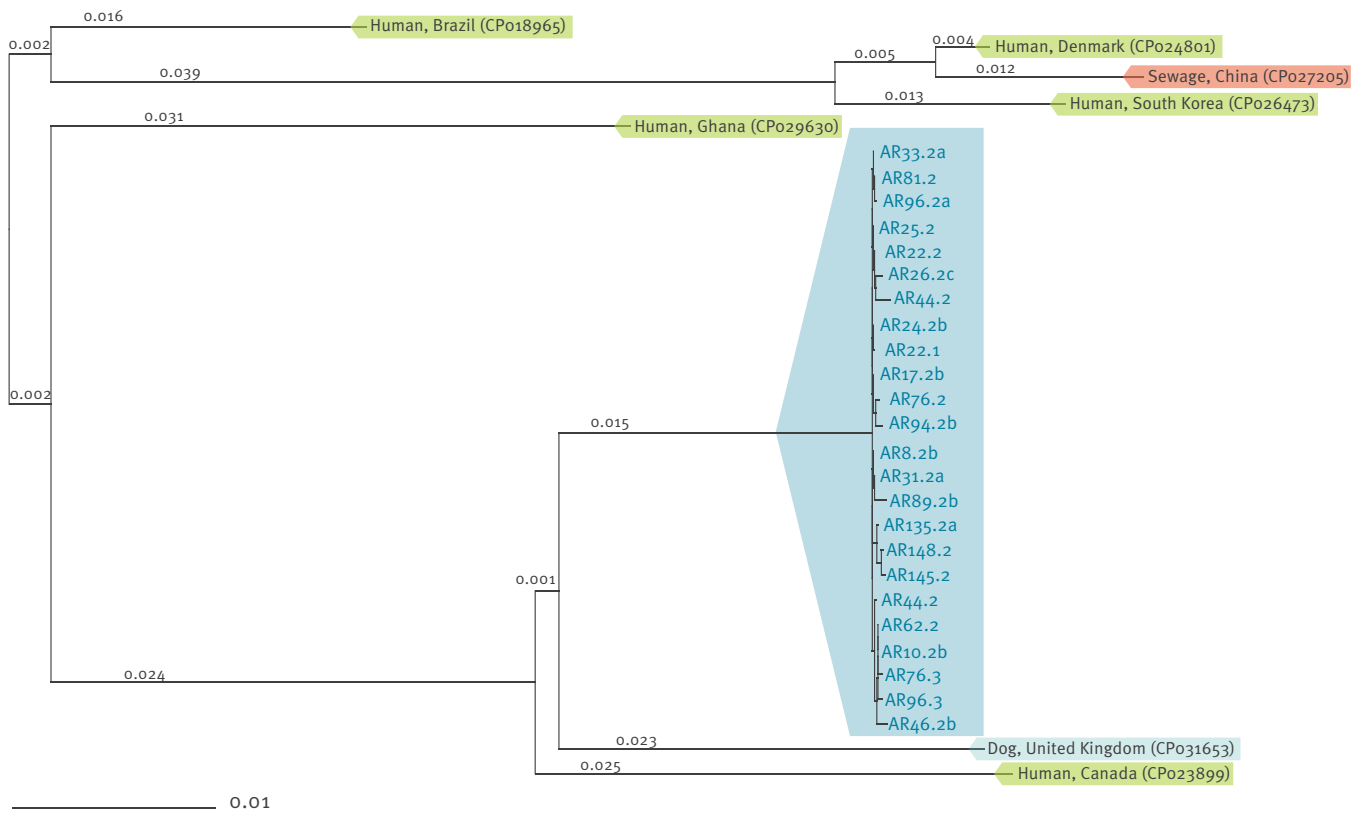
0.016
Human, Brazil (CP018965)
0.002
0.005
0.004
Human, Denmark (CP024801)
0.039
0.012
Sewage, China (CP027205)
0.013
Human, South Korea (CP026473)
0.031
Human, Ghana (CP029630)
AR33.2a
AR81.2
AR96.2a
AR25.2
AR22.2
AR26.2c
AR44.2
AR24.2b
AR22.1
AR17.2b
AR76.2
AR94.2b
0.002
0.015
AR8.2b
AR31.2a
AR89.2b
AR135.2a
AR148.2
AR145.2
0.001
AR44.2
AR62.2
AR10.2b
AR76.3
0.024
AR96.3
AR46.2b
0.023
Dog, United Kingdom (CP031653)
0.025
Human, Canada (CP023899)
0.01